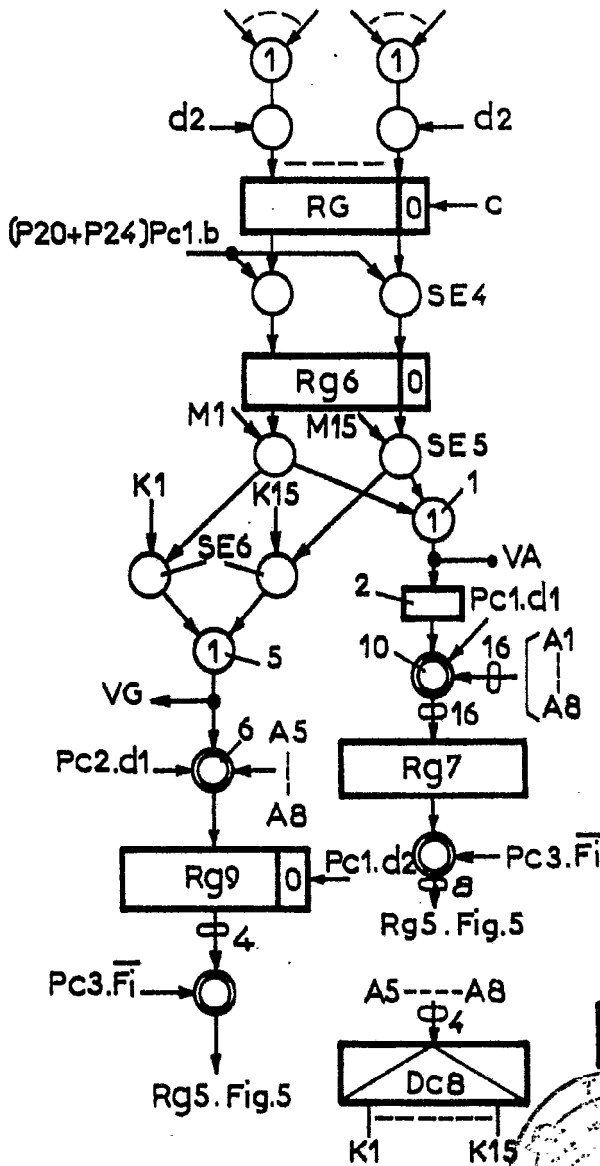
1
1
d2
d2
RG
0
C
(P20+P24)Pc1.b
SE4
Rg6
0
M1
M15
SE5
K1
K15
1
1
SE6
VA
2
Pc1.d1
1
5
10
16
A1
A8
VG
16
6
A5
Pc2.d1
A8
Rg7
Rg9
0
Pc1.d2
Pc3.$\overline{Fi}$
8
Rg5. Fig.5
4
Pc3.$\overline{Fi}$
A5----A8
4
Rg5. Fig.5
Dc8
K1
K15